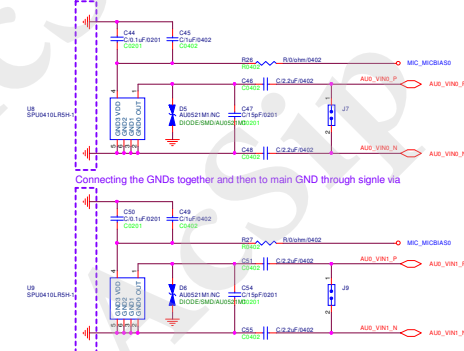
C44
C/0.1uF.0201
C0201

C45
C/1uF/0402
C0402

R26
R0402
R/0ohm/0402

MIC_MICBIAS0

C46
C0402
C/2.2uF/0402

AU0_VIN0_P

AU0_VIN0_P

U8
SPU0410LR5H-1

4
GND3 VDD
GND2
GND1
GND0 OUT

D5
AU0521M1:NC
DIODE/SMD/AU0521M1

C47
C/15pF/0201
C0201

J7

C48
C0402
C/2.2uF/0402

AU0_VIN0_N

AU0_VIN0_N

Connecting the GNDs together and then to main GND through signle via

C50
C/0.1uF.0201
C0201

C49
C/1uF/0402
C0402

R27
R0402
R/0ohm/0402

MIC_MICBIAS0

C51
C0402
C/2.2uF/0402

AU0_VIN1_P

AU0_VIN1_P

U9
SPU0410LR5H-1

4
GND3 VDD
GND2
GND1
GND0 OUT

D6
AU0521M1:NC
DIODE/SMD/AU0521M1

C54
C/15pF/0201
C0201

J9

C55
C0402
C/2.2uF/0402

AU0_VIN1_N

AU0_VIN1_N